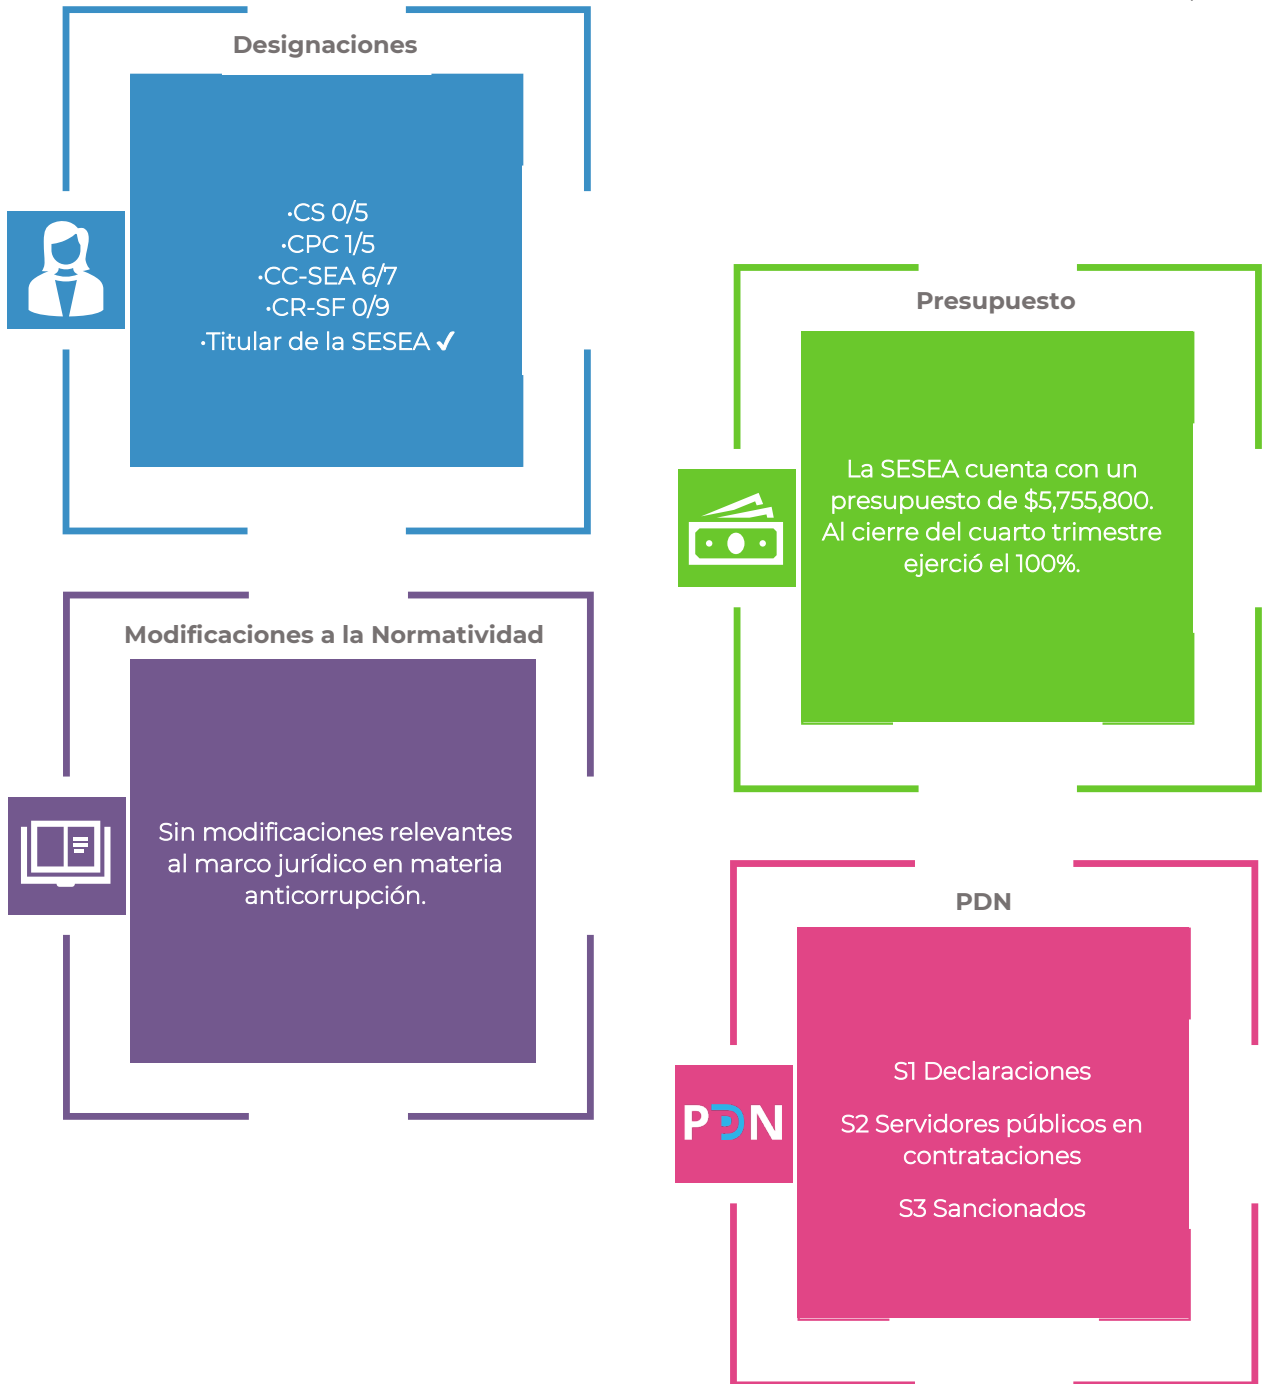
Designaciones

·CS 0/5
·CPC 1/5
·CC-SEA 6/7
·CR-SF 0/9
·Titular de la SESEA ✓

Presupuesto

La SESEA cuenta con un presupuesto de $5,755,800. Al cierre del cuarto trimestre ejerció el 100%.

Modificaciones a la Normatividad

Sin modificaciones relevantes al marco jurídico en materia anticorrupción.

PDN

PDN

S1 Declaraciones

S2 Servidores públicos en contrataciones

S3 Sancionados